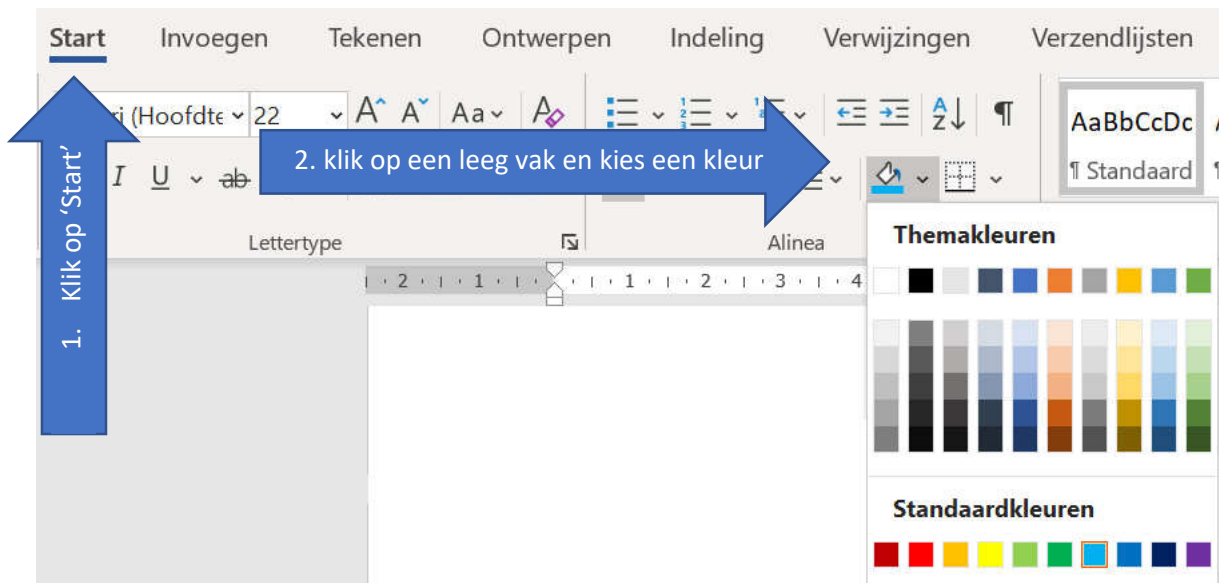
Start Invoegen Tekenen Ontwerpen Indeling Verwijzingen Verzendlijsten

ri (Hoofdte 22 Aa AaBbCcDc ¶ Standaard

1. Klik op 'Start'

2. klik op een leeg vak en kies een kleur

Lettertype

Alinea

Themakleuren

Standaardkleuren

2 1 1 2 3 4